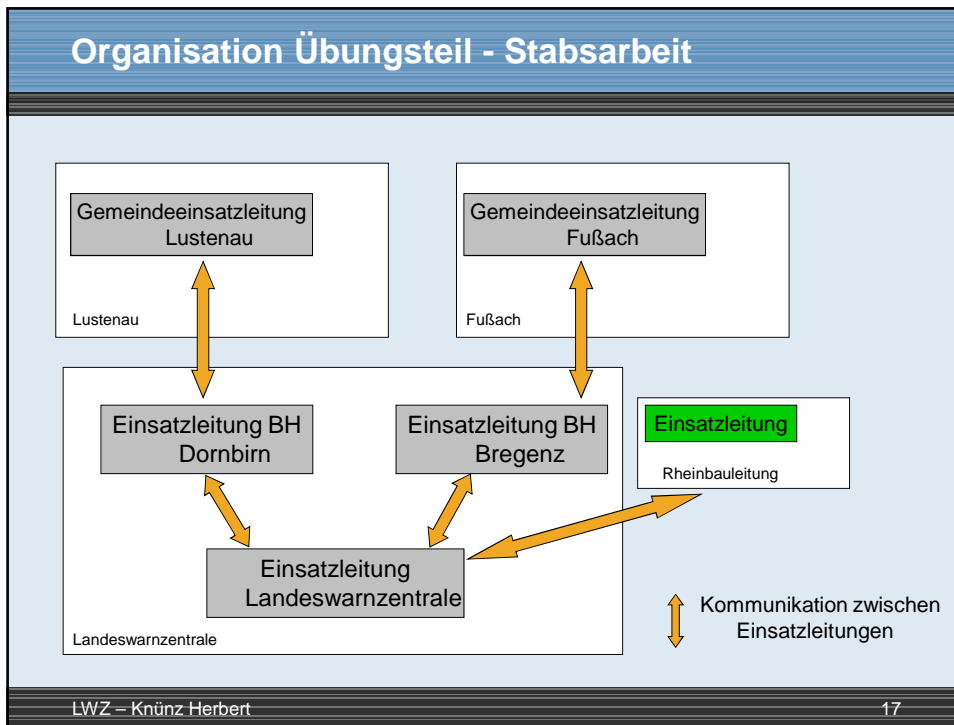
Organisation Übungsteil - Stabsarbeit

Gemeindeeinsatzleitung Lustenau

Lustenau

Gemeindeeinsatzleitung Fußach

Fußach

Einsatzleitung BH Dornbirn

Einsatzleitung BH Bregenz

Einsatzleitung

Rheinbauleitung

Einsatzleitung Landeswarnzentrale

Landeswarnzentrale

Kommunikation zwischen Einsatzleitungen

LWZ – Knünz Herbert

17